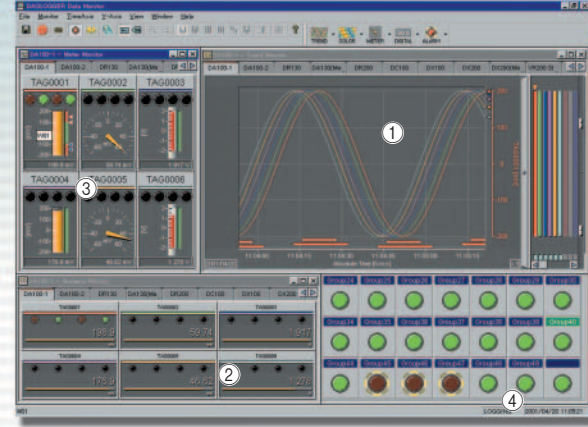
DAQLOGGER Data Monitor

File Monitor Timebase Window View Window Help

TREND COLOR METER DIGITAL ALARM

DA100-1 Meter Monitor

DA100-1 DA100-2 DR130 DA100Me

TAG0001 TAG0002 TAG0003

TAG0004 TAG0005 TAG0006

DA100-1 DA100-2 DR130 DA100Me DR200 DC100 DX100 DX200 DX200Me DR230 S

Absolute Time (h:m:s)

1

3

DA100-1 DA100-2 DR130 DA100Me DR200 DC100 DX100 DX200

TAG0001 TAG0002 TAG0003

138.9 59.74 1.917

TAG0004 TAG0005 TAG0006

178.9 46.82 1.278

2

Group24 Group25 Group26 Group27 Group28 Group29 Group30

Group34 Group35 Group36 Group37 Group38 Group39 Group40

Group44 Group45 Group46 Group47 Group48 Group49

4

LOGGING 2001/04/20 11:05:21